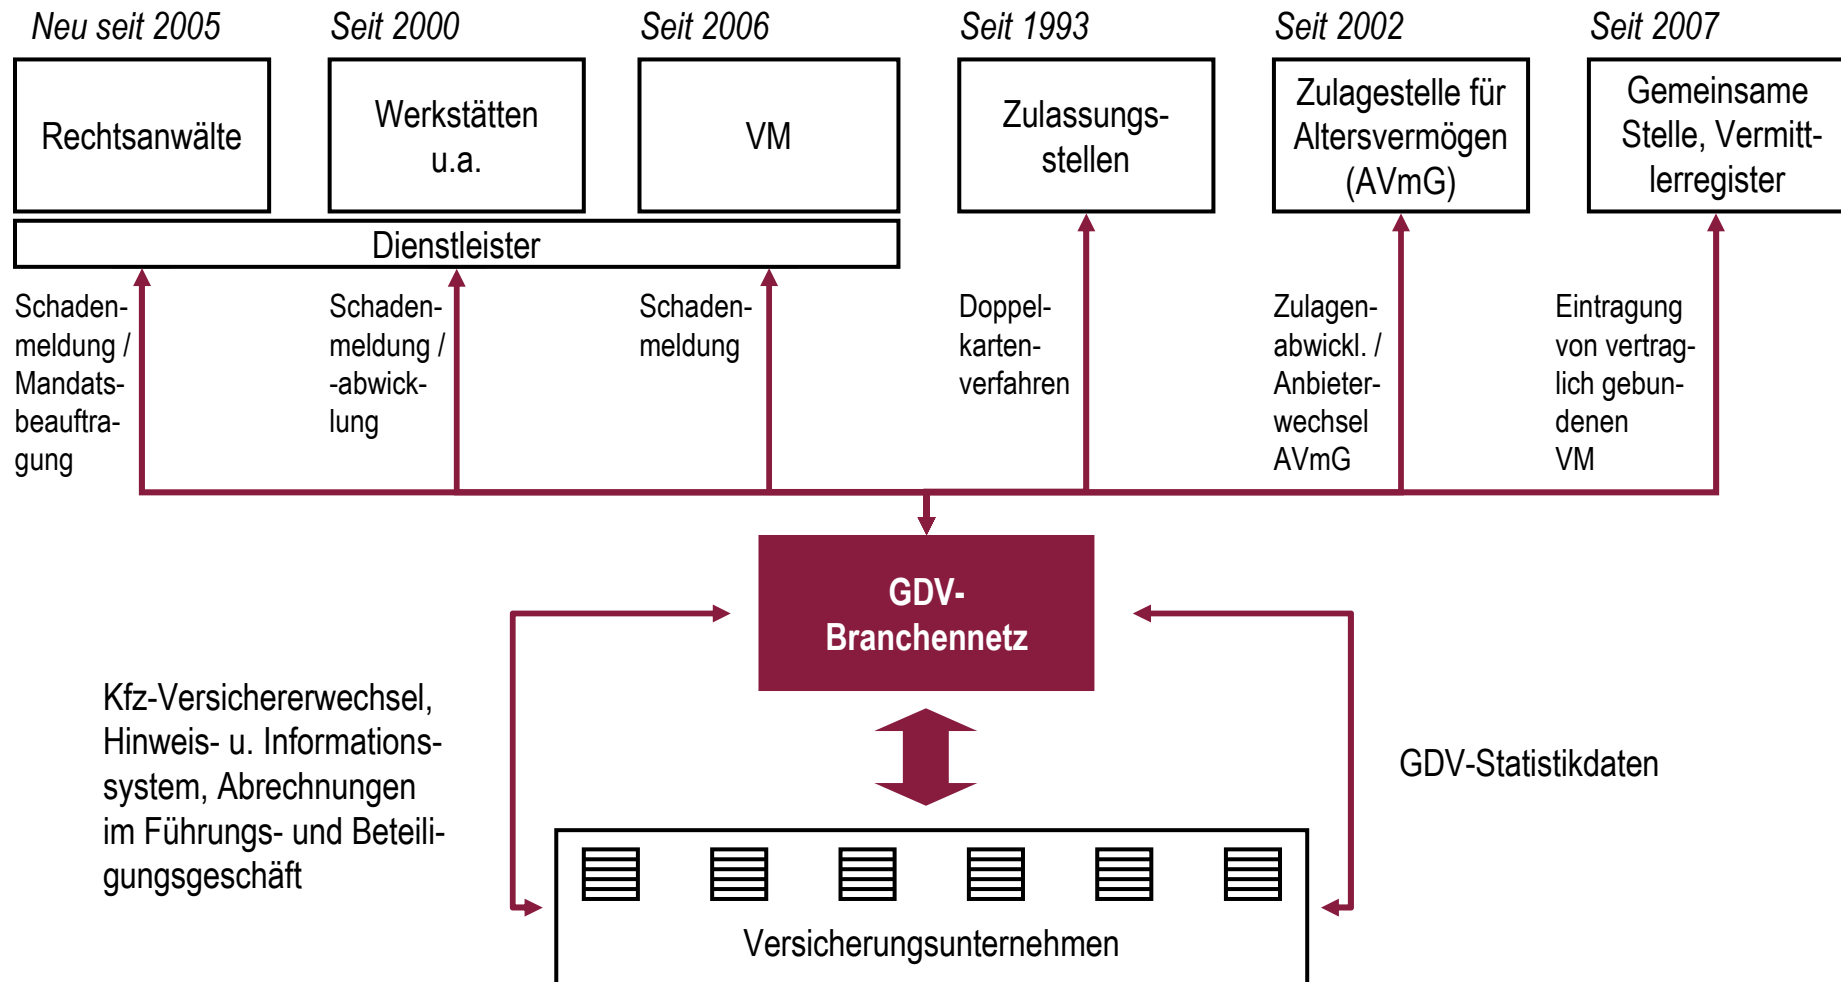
Neu seit 2005

Rechtsanwälte

Seit 2000

Werkstätten u.a.

Seit 2006

VM

Dienstleister

Seit 1993

Zulassungsstellen

Seit 2002

Zulagestelle für Altersvermögen (AVmG)

Seit 2007

Gemeinsame Stelle, Vermittlerregister

Schadenmeldung / Mandatsbeauftragung

Schadenmeldung / -abwicklung

Schadenmeldung

Doppelkartenverfahren

Zulagenabwickl. / Anbieterwechsel AVmG

Eintragung von vertraglich gebundenen VM

GDV-Branchennetz

Kfz-Versichererwechsel, Hinweis- u. Informationssystem, Abrechnungen im Führungs- und Beteiligungsgeschäft

GDV-Statistikdaten

Versicherungsunternehmen